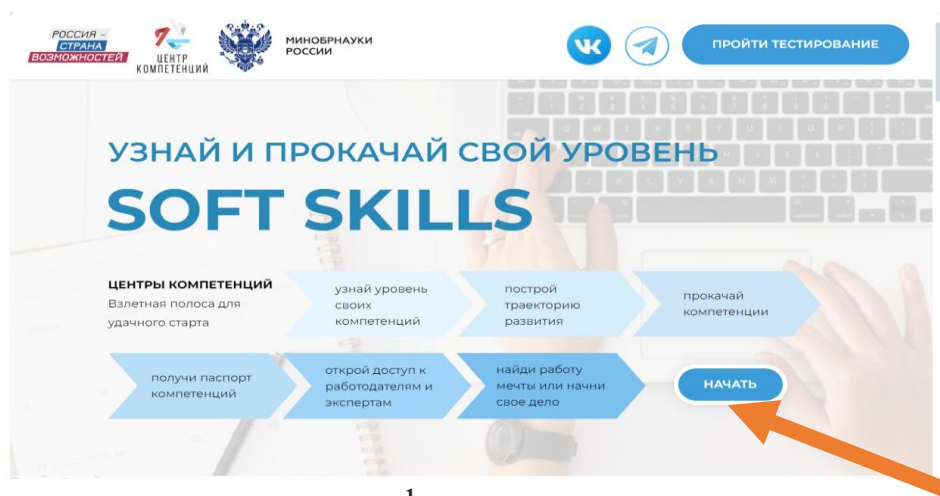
РОССИЯ – СТРАНА ВОЗМОЖНОСТЕЙ

ЦЕНТР КОМПЕТЕНЦИЙ

МИНОБРНАУКИ РОССИИ

ПРОЙТИ ТЕСТИРОВАНИЕ

УЗНАЙ И ПРОКАЧАЙ СВОЙ УРОВЕНЬ

SOFT SKILLS

ЦЕНТРЫ КОМПЕТЕНЦИЙ
Взлетная полоса для удачного старта

узнай уровень своих компетенций

построй траекторию развития

прокачай компетенции

получи паспорт компетенций

открой доступ к работодателям и экспертам

найди работу мечты или начни свое дело

НАЧАТЬ

1